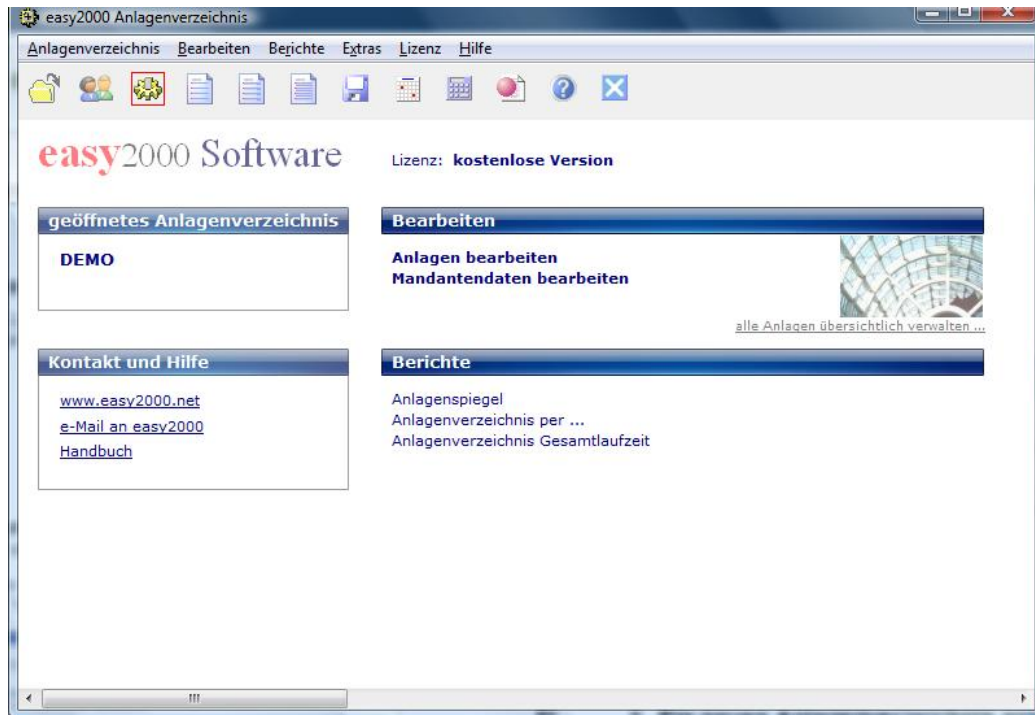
easy2000 Anlagenverzeichnis

Anlagenverzeichnis Bearbeiten Berichte Extras Lizenz Hilfe

easy2000 Software

Lizenz: kostenlose Version

geöffnetes Anlagenverzeichnis

DEMO

Bearbeiten

Anlagen bearbeiten
Mandantendaten bearbeiten

alle Anlagen übersichtlich verwalten ...

Kontakt und Hilfe

www.easy2000.net
e-Mail an easy2000
Handbuch

Berichte

Anlagenspiegel
Anlagenverzeichnis per ...
Anlagenverzeichnis Gesamtlaufzeit